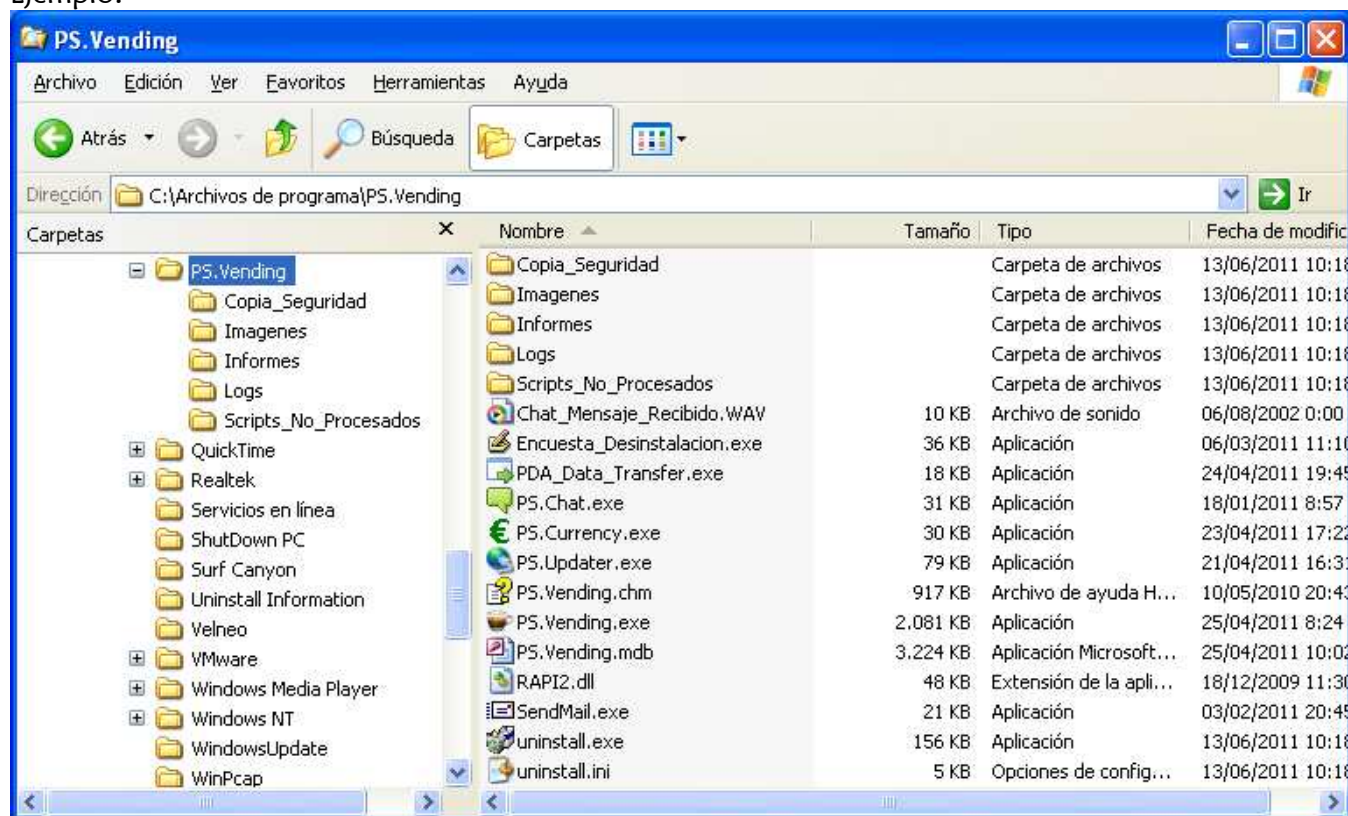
Ejemplo:

PS.Vending

Archivo Edición Ver Favoritos Herramientas Ayuda

Atrás Búsqueda Carpetas

Dirección C:\Archivos de programa\PS.Vending Ir

Carpetas ×

PS.Vending
Copia_Seguridad
Imagenes
Informes
Logs
Scripts_No_Procesados
QuickTime
Realtek
Servicios en línea
ShutDown PC
Surf Canyon
Uninstall Information
Velneo
VMware
Windows Media Player
Windows NT
WindowsUpdate
WinPcap

| Nombre | Tamaño | Tipo | Fecha de modific |
|---|---|---|---|
| Copia_Seguridad | | Carpeta de archivos | 13/06/2011 10:1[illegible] |
| Imagenes | | Carpeta de archivos | 13/06/2011 10:1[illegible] |
| Informes | | Carpeta de archivos | 13/06/2011 10:1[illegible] |
| Logs | | Carpeta de archivos | 13/06/2011 10:1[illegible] |
| Scripts_No_Procesados | | Carpeta de archivos | 13/06/2011 10:1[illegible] |
| Chat_Mensaje_Recibido.WAV | 10 KB | Archivo de sonido | 06/08/2002 0:00 |
| Encuesta_Desinstalacion.exe | 36 KB | Aplicación | 06/03/2011 11:1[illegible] |
| PDA_Data_Transfer.exe | 18 KB | Aplicación | 24/04/2011 19:4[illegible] |
| PS.Chat.exe | 31 KB | Aplicación | 18/01/2011 8:57 |
| PS.Currency.exe | 30 KB | Aplicación | 23/04/2011 17:2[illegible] |
| PS.Updater.exe | 79 KB | Aplicación | 21/04/2011 16:3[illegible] |
| PS.Vending.chm | 917 KB | Archivo de ayuda H... | 10/05/2010 20:4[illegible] |
| PS.Vending.exe | 2.081 KB | Aplicación | 25/04/2011 8:24 |
| PS.Vending.mdb | 3.224 KB | Aplicación Microsoft... | 25/04/2011 10:0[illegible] |
| RAPI2.dll | 48 KB | Extensión de la apli... | 18/12/2009 11:3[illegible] |
| SendMail.exe | 21 KB | Aplicación | 03/02/2011 20:4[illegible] |
| uninstall.exe | 156 KB | Aplicación | 13/06/2011 10:1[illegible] |
| uninstall.ini | 5 KB | Opciones de config... | 13/06/2011 10:1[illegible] |